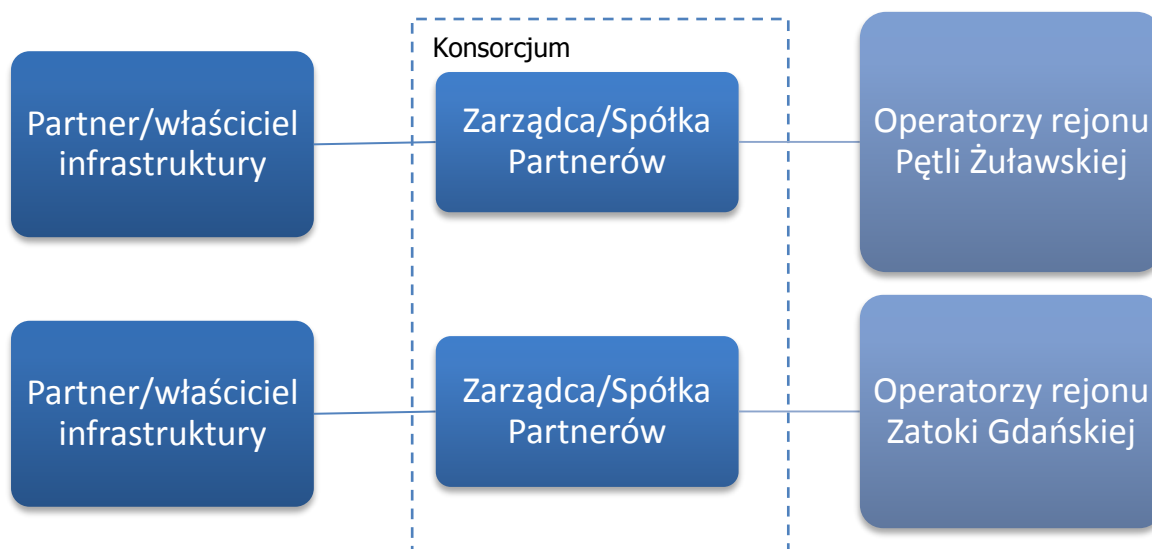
Konsorcjum

Partner/właściciel infrastruktury

Zarządca/Spółka Partnerów

Operatorzy rejonu Pętli Żuławskiej

Partner/właściciel infrastruktury

Zarządca/Spółka Partnerów

Operatorzy rejonu Zatoki Gdańskiej